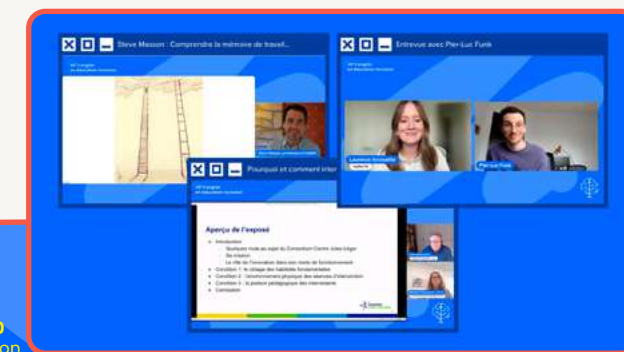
Steve Masson : Comprendre la mémoire de travail...

Entrevue avec Pier-Luc Funk

Laurence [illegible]

Pier-Luc Funk

Pourquoi et comment inter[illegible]

Aperçu de l'exposé

Introduction

Condition 1 : le ciblage des habiletés fondamentales

Condition 2 : l'environnement physique des séances d'intervention

Condition 3 : la posture pédagogique des intervenantes

Conclusion